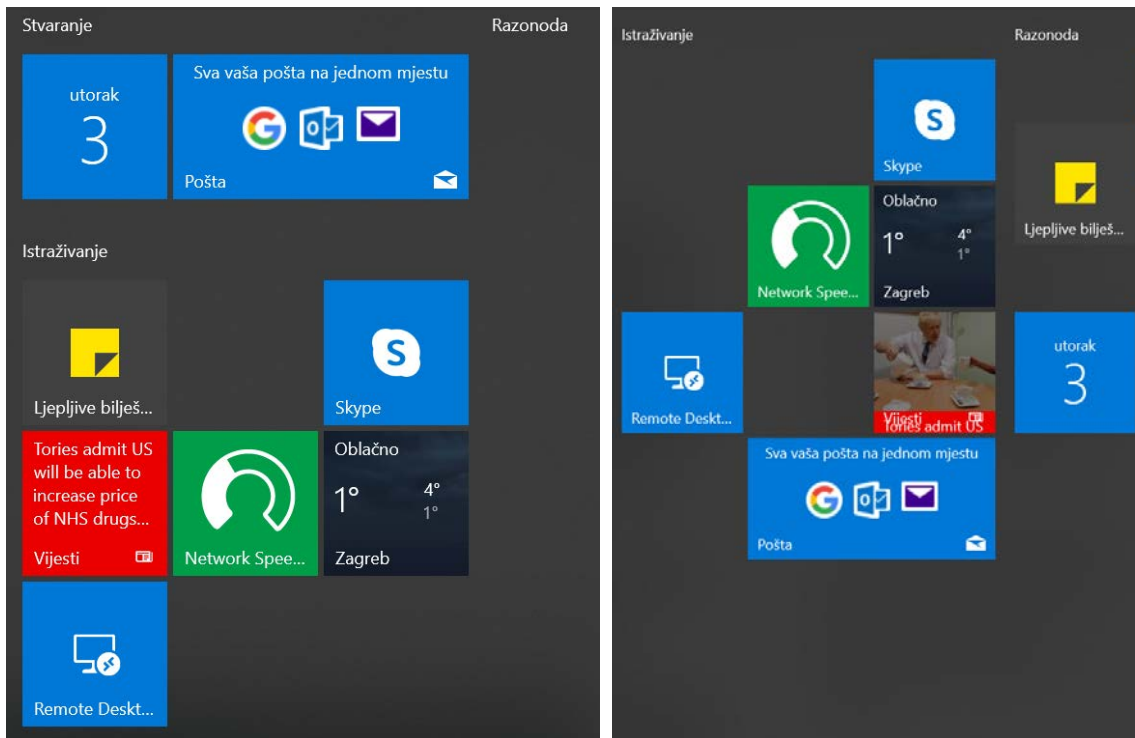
Stvaranje

Razonoda

utorak
3

Sva vaša pošta na jednom mjestu

Pošta

Istraživanje

Ljepljive bilješ...

Skype

Tories admit US will be able to increase price of NHS drugs...

Vijesti

Network Spee...

Oblačno
1°
4°
1°
Zagreb

Remote Deskt...

Istraživanje

Razonoda

Skype

Ljepljive bilješ...

Network Spee...

Oblačno
1°
4°
1°
Zagreb

Remote Deskt...

Vijesti
Tories admit US

utorak
3

Sva vaša pošta na jednom mjestu

Pošta